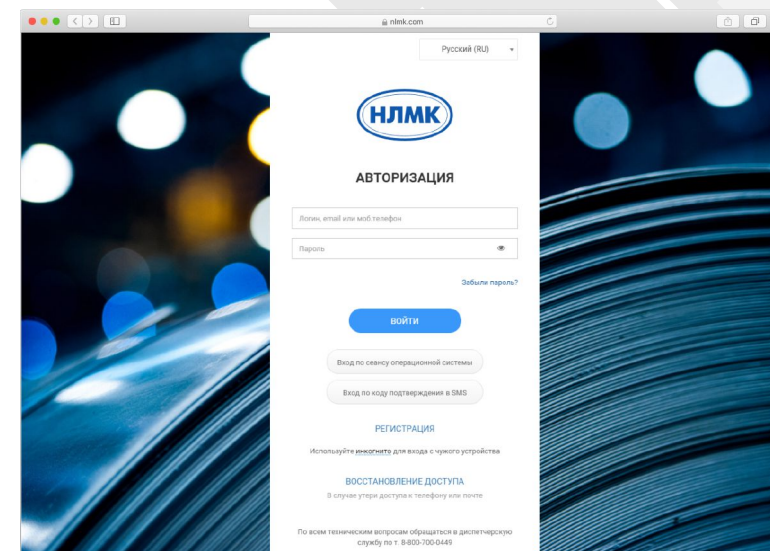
nlmk.com

Русский (RU)

НЛМК

АВТОРИЗАЦИЯ

Логин, email или моб.телефон

Пароль

Забыли пароль?

ВОЙТИ

Вход по сеансу операционной системы

Вход по коду подтверждения в SMS

РЕГИСТРАЦИЯ

Используйте инкогнито для входа с чужого устройства

ВОССТАНОВЛЕНИЕ ДОСТУПА

В случае утери доступа к телефону или почте

По всем техническим вопросам обращаться в диспетчерскую службу по т. 8-800-700-0449